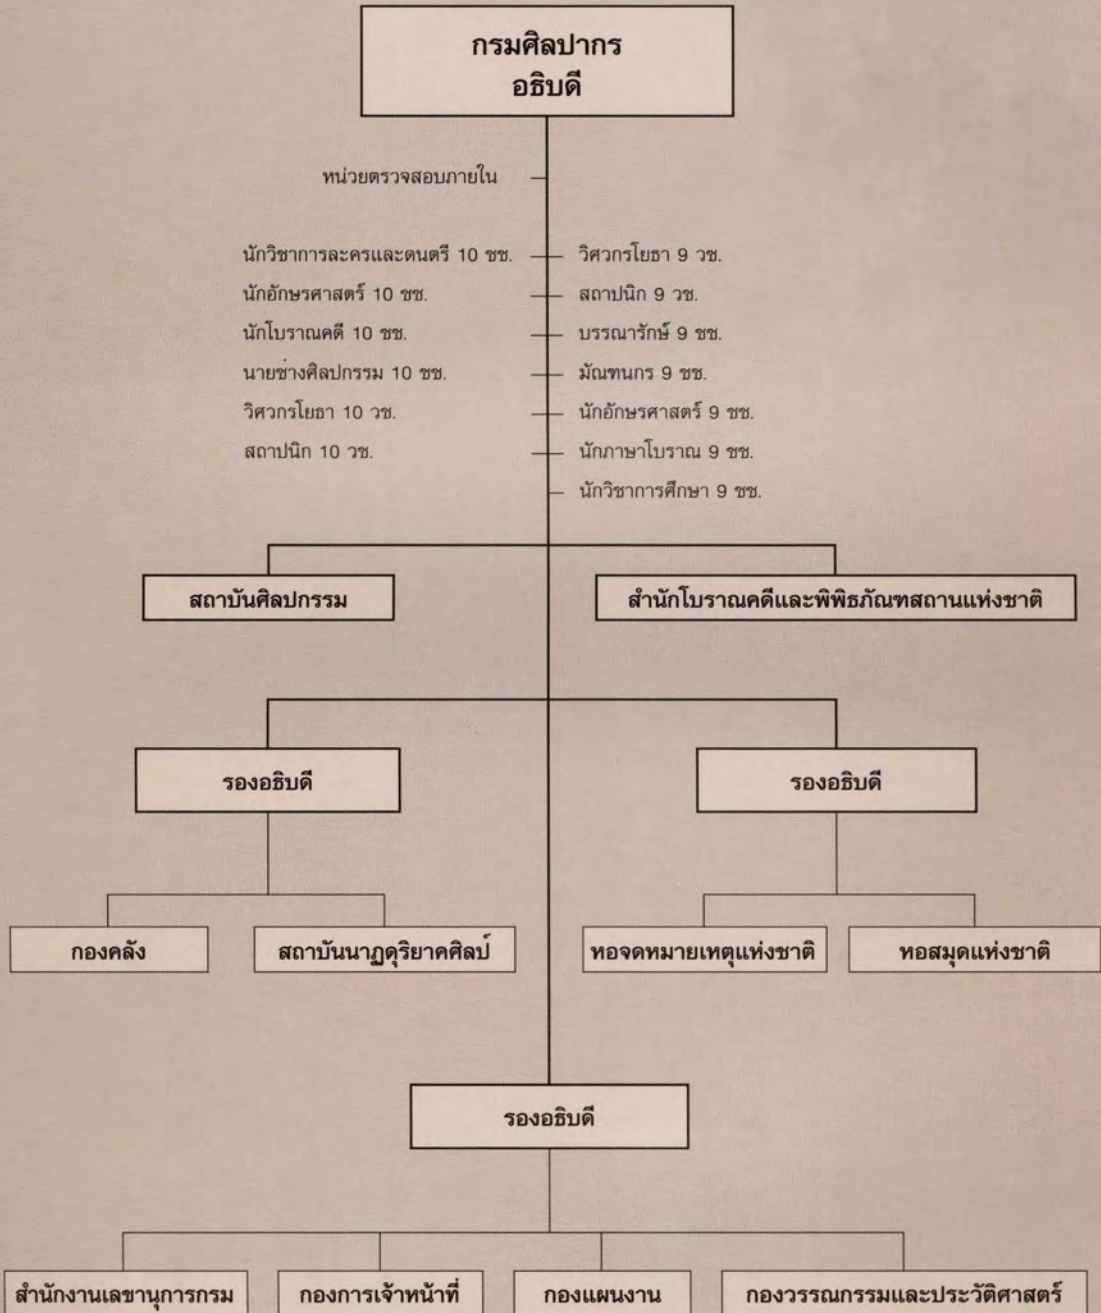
กรมศิลปากร
อธิบดี

หน่วยตรวจสอบภายใน

นักวิชาการละครและดนตรี 10 ชช.
นักอักษรศาสตร์ 10 ชช.
นักโบราณคดี 10 ชช.
นายช่างศิลปกรรม 10 ชช.
วิศวกรโยธา 10 วช.
สถาปนิก 10 วช.

วิศวกรโยธา 9 วช.
สถาปนิก 9 วช.
บรรณารักษ์ 9 ชช.
มัณฑนกร 9 ชช.
นักอักษรศาสตร์ 9 ชช.
นักภาษาโบราณ 9 ชช.
นักวิชาการศึกษา 9 ชช.

สถาบันศิลปกรรม

สำนักโบราณคดีและพิพิธภัณฑสถานแห่งชาติ

รองอธิบดี

รองอธิบดี

กองคลัง

สถาบันนาฏดุริยาคศิลป์

หอจดหมายเหตุแห่งชาติ

หอสมุดแห่งชาติ

รองอธิบดี

สำนักงานเลขานุการกรม

กองการเจ้าหน้าที่

กองแผนงาน

กองวรรณกรรมและประวัติศาสตร์